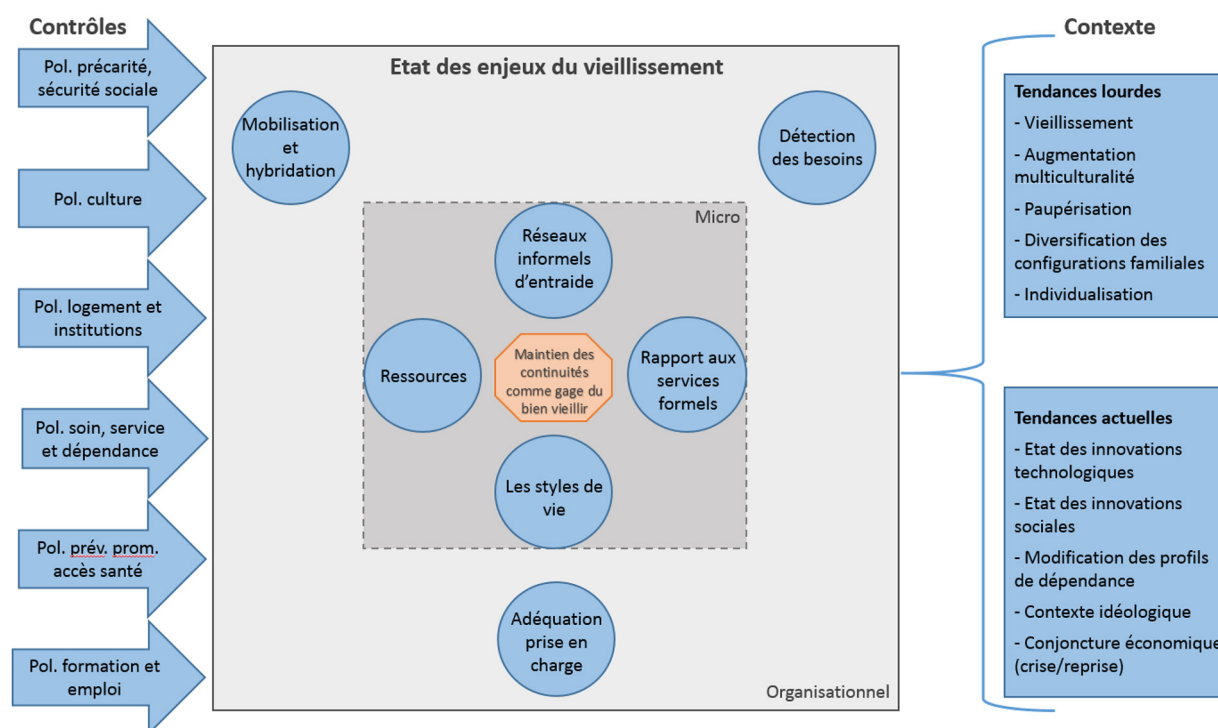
Contrôles

Pol. précarité, sécurité sociale

Pol. culture

Pol. logement et institutions

Pol. soin, service et dépendance

Pol. prév. prom. accès santé

Pol. formation et emploi

Etat des enjeux du vieillissement

Mobilisation et hybridation

Détection des besoins

Micro

Réseaux informels d'entraide

Ressources

Maintien des continuités comme gage du bien vieillir

Rapport aux services formels

Les styles de vie

Adéquation prise en charge

Organisationnel

Contexte

Tendances lourdes
- Vieillissement
- Augmentation multiculturalité
- Paupérisation
- Diversification des configurations familiales
- Individualisation

Tendances actuelles
- Etat des innovations technologiques
- Etat des innovations sociales
- Modification des profils de dépendance
- Contexte idéologique
- Conjoncture économique (crise/reprise)